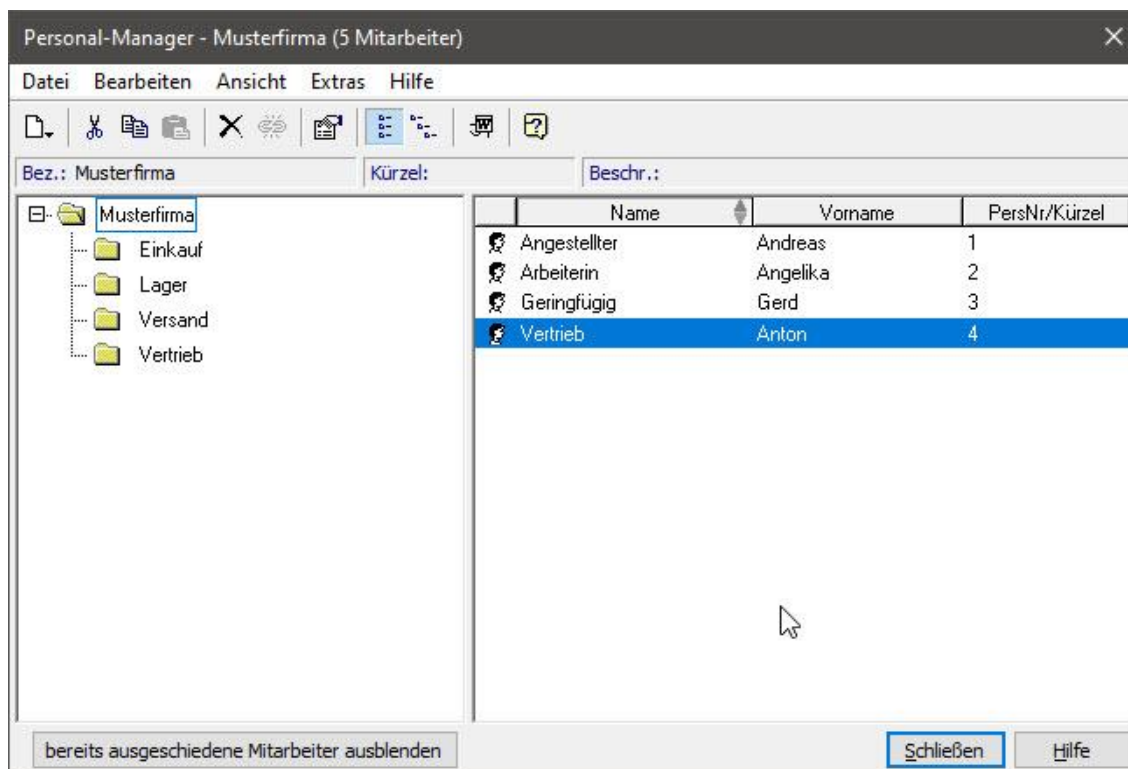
Personal-Manager - Musterfirma (5 Mitarbeiter)

Datei Bearbeiten Ansicht Extras Hilfe

Bez.: Musterfirma | Kürzel: | Beschr.:

Musterfirma
Einkauf
Lager
Versand
Vertrieb

| Name | Vorname | PersNr/Kürzel |
|---|---|---|
| Angestellter | Andreas | 1 |
| Arbeiterin | Angelika | 2 |
| Geringfügig | Gerd | 3 |
| Vertrieb | Anton | 4 |

bereits ausgeschiedene Mitarbeiter ausblenden

Schließen

Hilfe